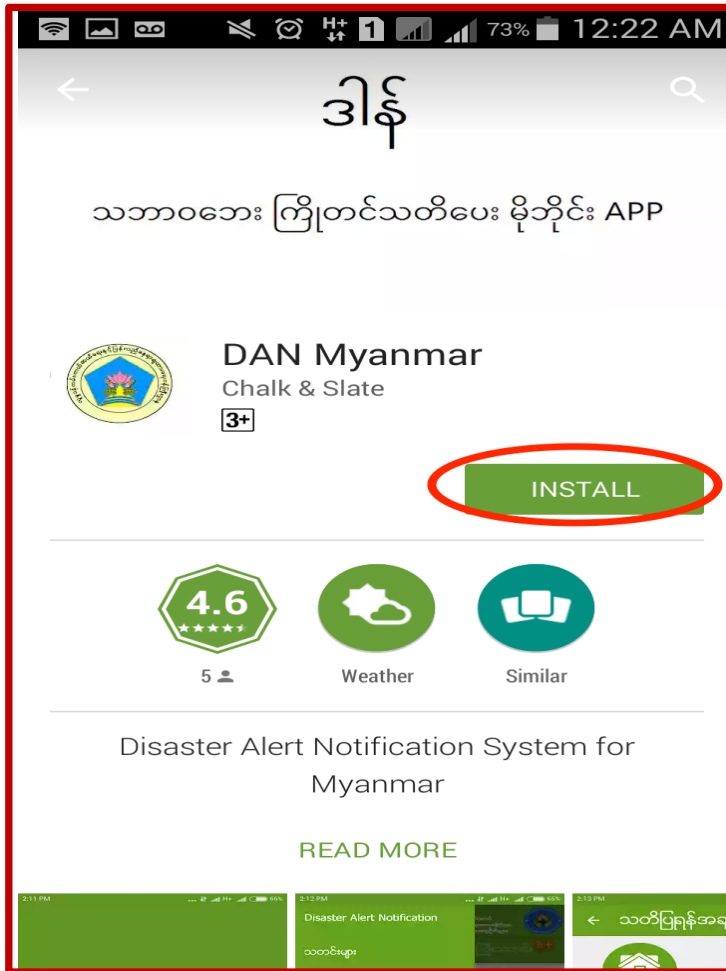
H+ 1 73% 12:22 AM

ဒါန်

သဘာဝဘေး ကြိုတင်သတိပေး မိုဘိုင်း APP

DAN Myanmar
Chalk & Slate
3+

INSTALL

4.6
5

Weather

Similar

Disaster Alert Notification System for Myanmar

READ MORE

2:11 PM

2:12 PM
Disaster Alert Notification
သတင်းများ

2:13 PM
သတိပြုရန်အ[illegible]